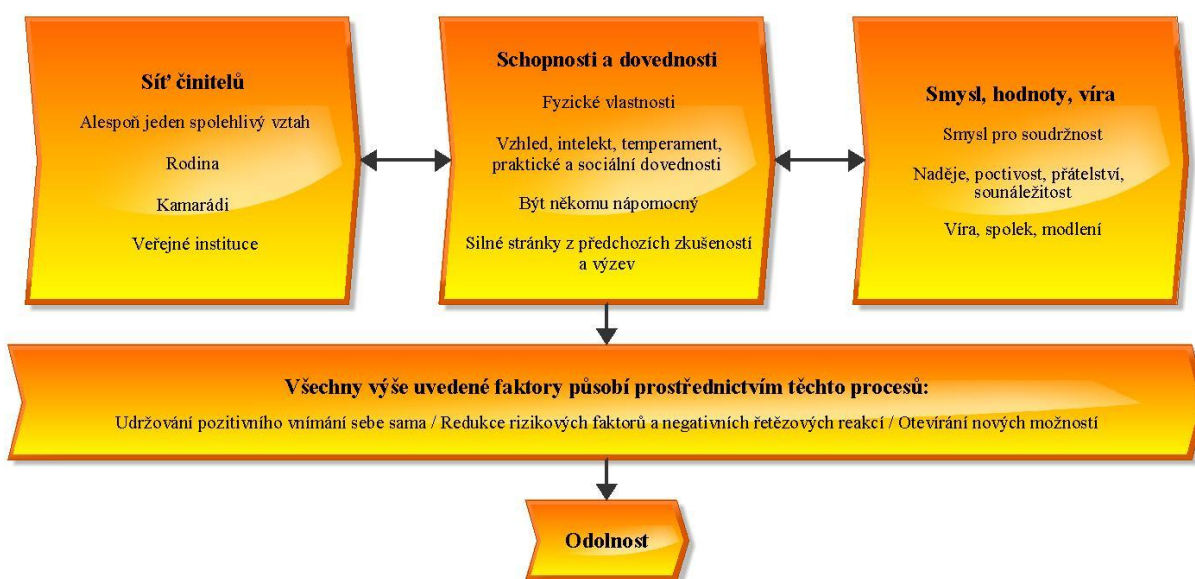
Síť činitelů

Alespoň jeden spolehlivý vztah

Rodina

Kamarádi

Veřejné instituce

Schopnosti a dovednosti

Fyzické vlastnosti

Vzhled, intelekt, temperament, praktické a sociální dovednosti

Být někomu nápomocný

Silné stránky z předchozích zkušeností a výzev

Smysl, hodnoty, víra

Smysl pro soudržnost

Naděje, poctivost, přátelství, sounáležitost

Víra, spolek, modlení

Všechny výše uvedené faktory působí prostřednictvím těchto procesů:

Udržování pozitivního vnímání sebe sama / Redukce rizikových faktorů a negativních řetězových reakcí / Otevírání nových možností

Odolnost